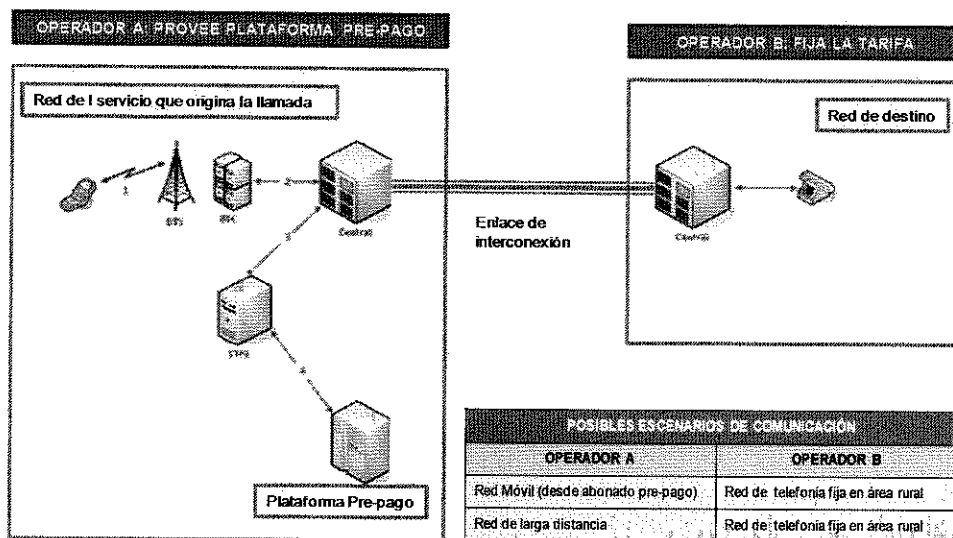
OPERADOR A: PROVEE PLATAFORMA PRE-PAGO

OPERADOR B: FIJA LA TARIFA

Red de l servicio que origina la llamada

1

BTS

BSC

2

Central

3

STP

4

Plataforma Pre-pago

Enlace de interconexión

Red de destino

Central

| POSIBLES ESCENARIOS DE COMUNICACIÓN | |
|---|---|
| OPERADOR A | OPERADOR B |
| Red Móvil (desde abonado pre-pago) | Red de telefonía fija en área rural |
| Red de larga distancia | Red de telefonía fija en área rural |